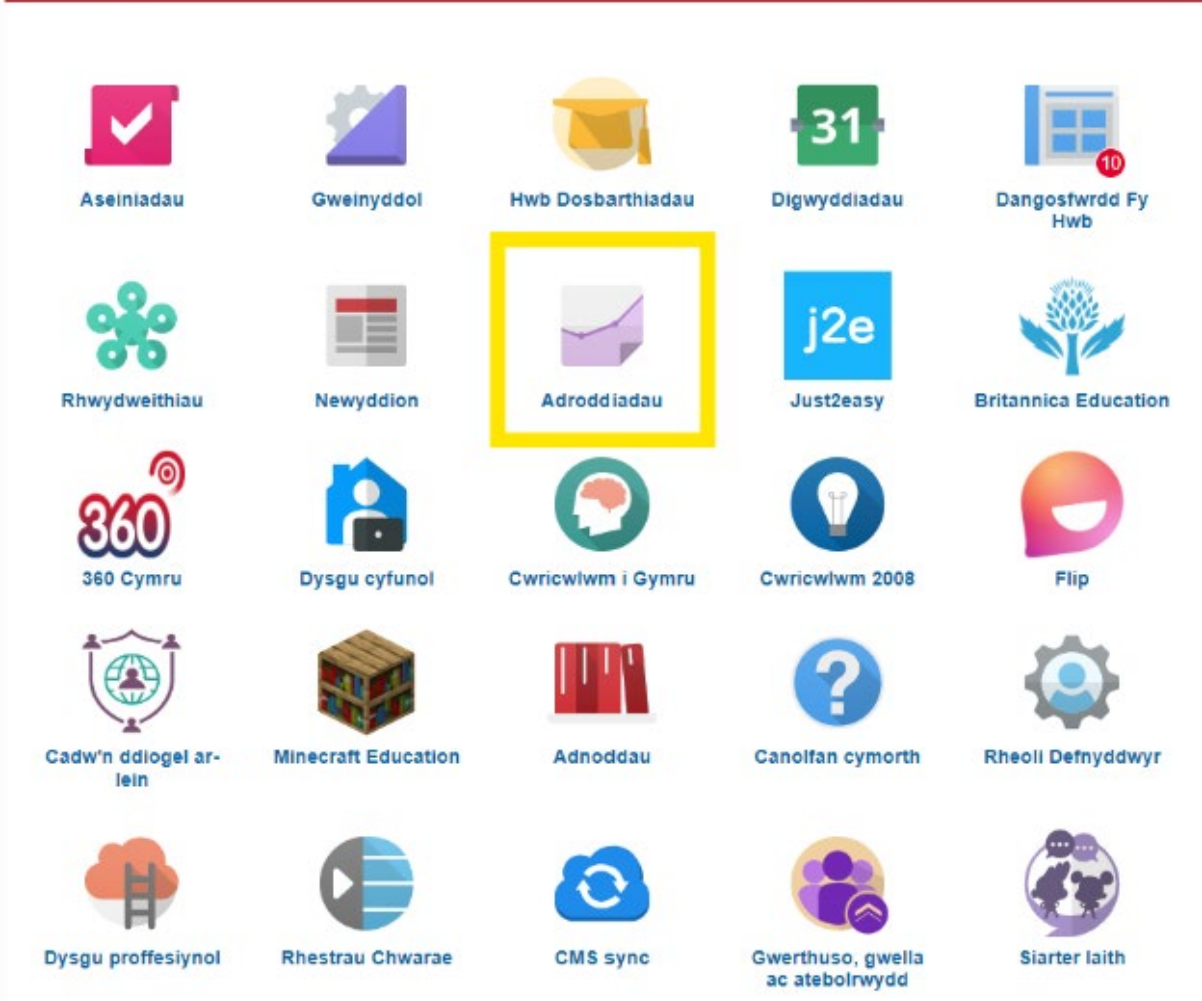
Aseiniadau
Gweinyddol
Hwb Dosbarthiadau
31
Digwyddiadau
10
Dangosfwrdd Fy Hwb

Rhwydweithiau
Newyddion
Adroddiadau
j2e
Just2easy
Britannica Education

360
360 Cymru
Dysgu cyfunol
Cwricwlwm i Gymru
Cwricwlwm 2008
Flip

Cadw'n ddiogel ar-lein
Minecraft Education
Adnoddau
Canolfan cymorth
Rheoli Defnyddwyr

Dysgu proffesiynol
Rhestrau Chwarae
CMS sync
Gwerthuso, gwella ac atebolrwydd
Siarter laith